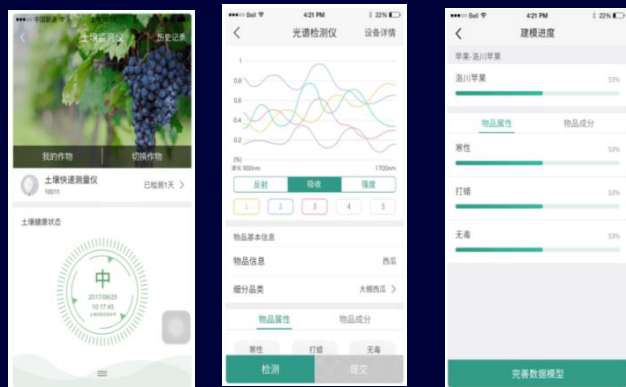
中国联通 | 土壤监测仪 | 历史记录
我的作物 | 切换作物
土壤快速测量仪
10011
已检测1天 >
土壤健康状态
中
2017/09/25
10:17:45

Bell | 4:21 PM | 22%
光谱检测仪 | 设备详情
0.8
0.6
0.4
0.2
(%)
波长 900nm
1700nm
反射 | 吸收 | 强度
1 | 2 | 3 | 4 | 5
物品基本信息
物品信息 | 西瓜
细分品类 | 大棚西瓜 >
物品属性 | 物品成分
寒性 | 打蜡 | 无毒
检测 | 提交

Bell | 4:21 PM | 22%
建模进度
苹果/洛川苹果
洛川苹果 | 53%
物品属性 | 物品成分
寒性 | 53%
打蜡 | 53%
无毒 | 53%
完善数据模型